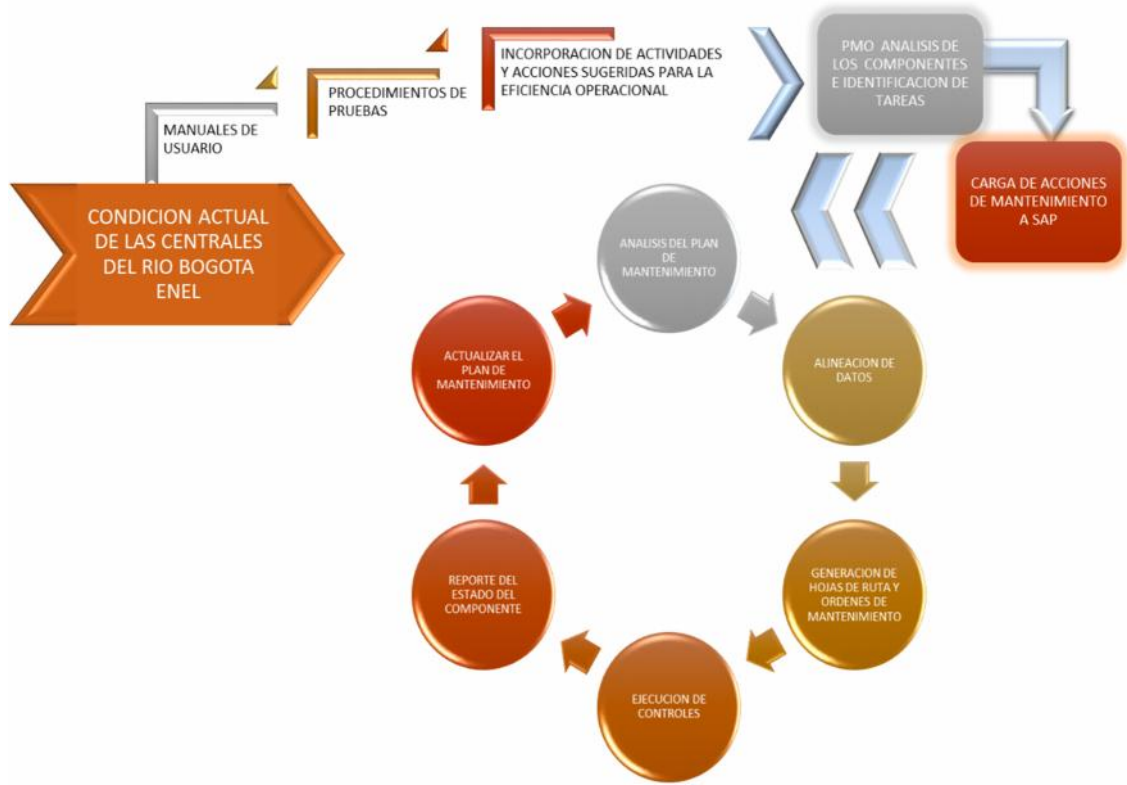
CONDICION ACTUAL DE LAS CENTRALES DEL RIO BOGOTA ENEL

MANUALES DE USUARIO

PROCEDIMIENTOS DE PRUEBAS

INCORPORACION DE ACTIVIDADES Y ACCIONES SUGERIDAS PARA LA EFICIENCIA OPERACIONAL

PMO ANALISIS DE LOS COMPONENTES E IDENTIFICACION DE TAREAS

CARGA DE ACCIONES DE MANTENIMIENTO A SAP

ANALISIS DEL PLAN DE MANTENIMIENTO

ALINEACION DE DATOS

GENERACION DE HOJAS DE RUTA Y ORDENES DE MANTENIMIENTO

EJECUCION DE CONTROLES

REPORTE DEL ESTADO DEL COMPONENTE

ACTUALIZAR EL PLAN DE MANTENIMIENTO